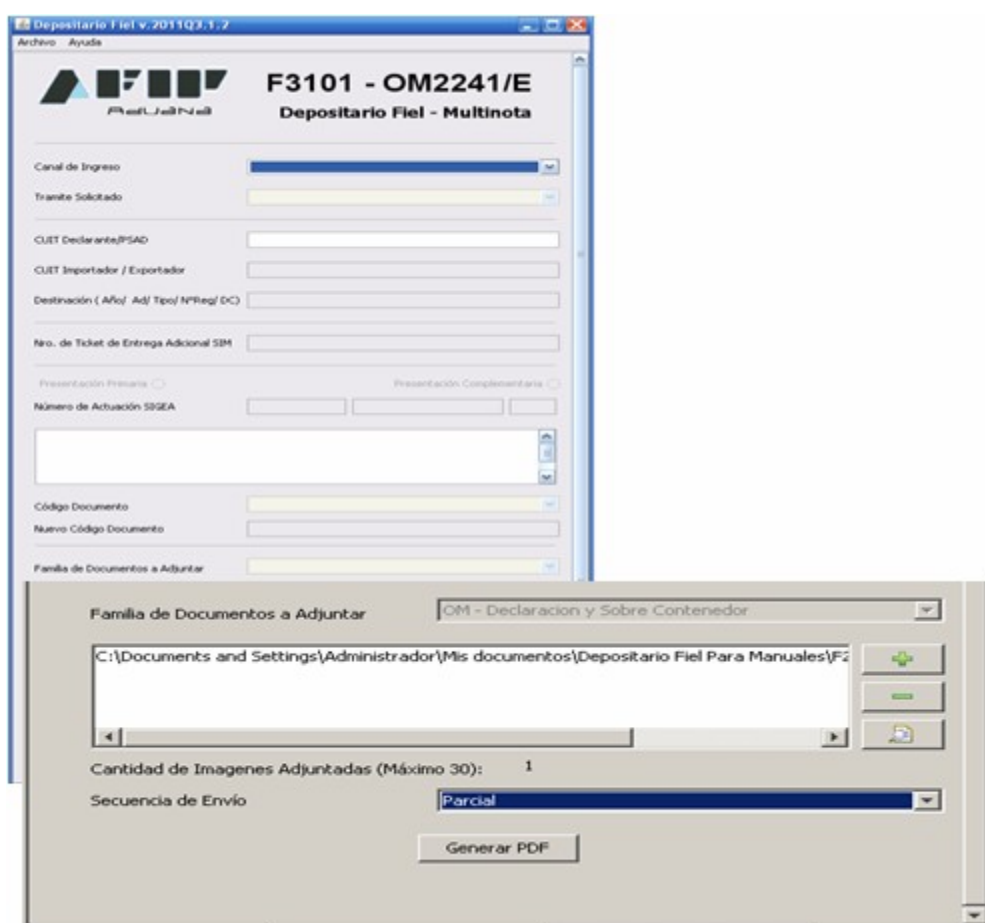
Depositario Fiel v.2011Q3.1.2

Archivo Ayuda

AFIP Aduana

F3101 - OM2241/E

Depositario Fiel - Multinota

Canal de Ingreso

Tramite Solicitado

CUIT Declarante/PSAD

CUIT Importador / Exportador

Destinación ( Año/ Ad/ Tipo/ NºReg/ DC)

Nro. de Ticket de Entrega Adicional SIM

Presentación Primaria

Presentación Complementaria

Número de Actuación SIGEA

Código Documento

Nuevo Código Documento

Familia de Documentos a Adjuntar

Familia de Documentos a Adjuntar OM - Declaracion y Sobre Contenedor

C:\Documents and Settings\Administrador\Mis documentos\Depositario Fiel Para Manuales\F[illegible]

Cantidad de Imagenes Adjuntadas (Máximo 30): 1

Secuencia de Envío Parcial

Generar PDF